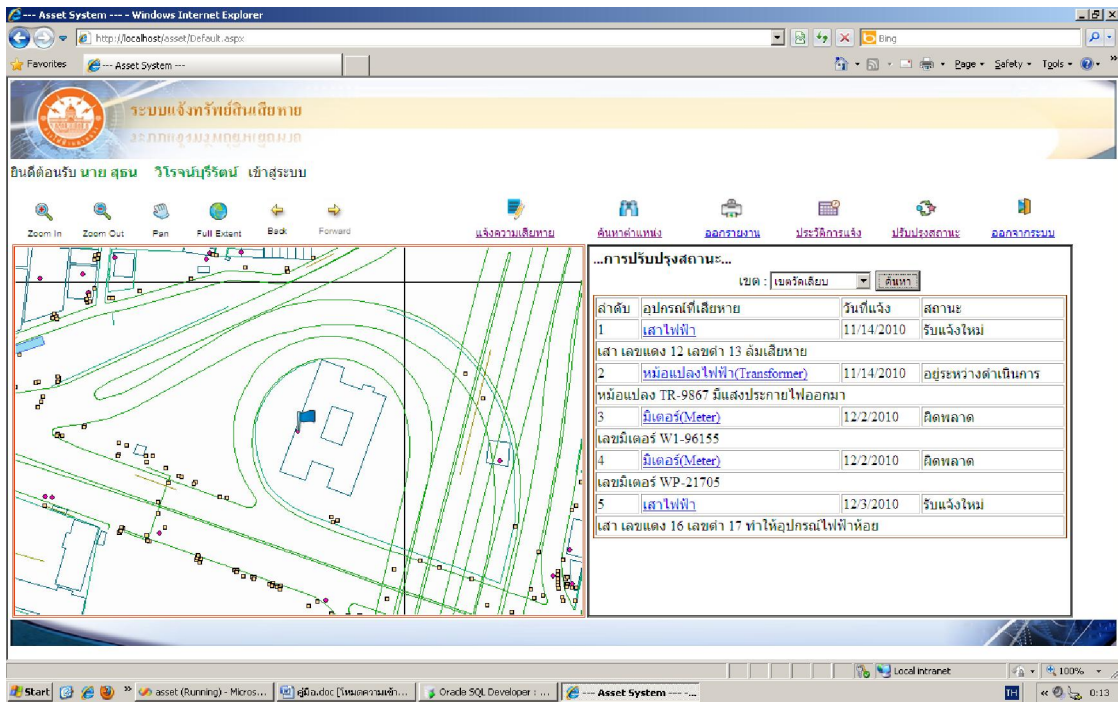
--- Asset System --- - Windows Internet Explorer

http://localhost/asset/Default.aspx

Bing

Favorites --- Asset System ---

Page ▾ Safety ▾ Tools ▾

ระบบแจ้งทรัพย์สินเสียหาย

ยินดีต้อนรับ นาย สุธน วิโรจน์บุรีรัตน์ เข้าสู่ระบบ

Zoom In Zoom Out Pan Full Extent Back Forward

แจ้งความเสียหาย ค้นหาตำแหน่ง ออกรายงาน ประวัติการแจ้ง ปรับปรุงสถานะ ออกจากระบบ

...การปรับปรุงสถานะ...

เขต : เขตวัดเลียบ ค้นหา

| ลำดับ | อุปกรณ์ที่เสียหาย | วันที่แจ้ง | สถานะ |
|---|---|---|---|
| 1 | เสาไฟฟ้า | 11/14/2010 | รับแจ้งใหม่ |
| เสา เลขแดง 12 เลขดำ 13 ล้มเสียหาย | | | |
| 2 | หม้อแปลงไฟฟ้า(Transformer) | 11/14/2010 | อยู่ระหว่างดำเนินการ |
| หม้อแปลง TR-9867 มีแสงประกายไฟออกมา | | | |
| 3 | มิเตอร์(Meter) | 12/2/2010 | ผิดพลาด |
| เลขมิเตอร์ W1-96155 | | | |
| 4 | มิเตอร์(Meter) | 12/2/2010 | ผิดพลาด |
| เลขมิเตอร์ WP-21705 | | | |
| 5 | เสาไฟฟ้า | 12/3/2010 | รับแจ้งใหม่ |
| เสา เลขแดง 16 เลขดำ 17 ทำให้อุปกรณ์ไฟฟ้าห้อย | | | |

Local intranet 100%

Start asset (Running) - Micros... คู่มือ.doc [โหมดความเข้า... Oracle SQL Developer : ... --- Asset System --- -... TH 0:13